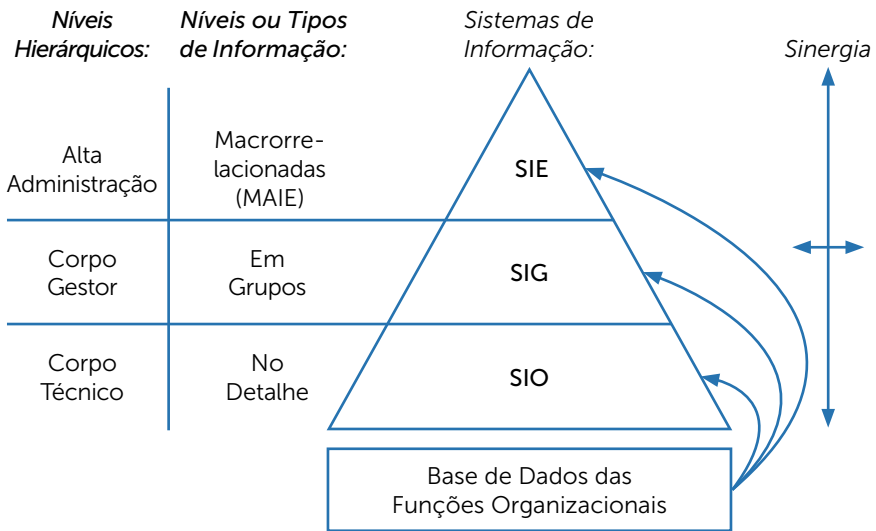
Níveis Hierárquicos:

Níveis ou Tipos de Informação:

Sistemas de Informação:

Sinergia

Alta Administração

Macrorrelacionadas (MAIE)

SIE

Corpo Gestor

Em Grupos

SIG

Corpo Técnico

No Detalhe

SIO

Base de Dados das Funções Organizacionais